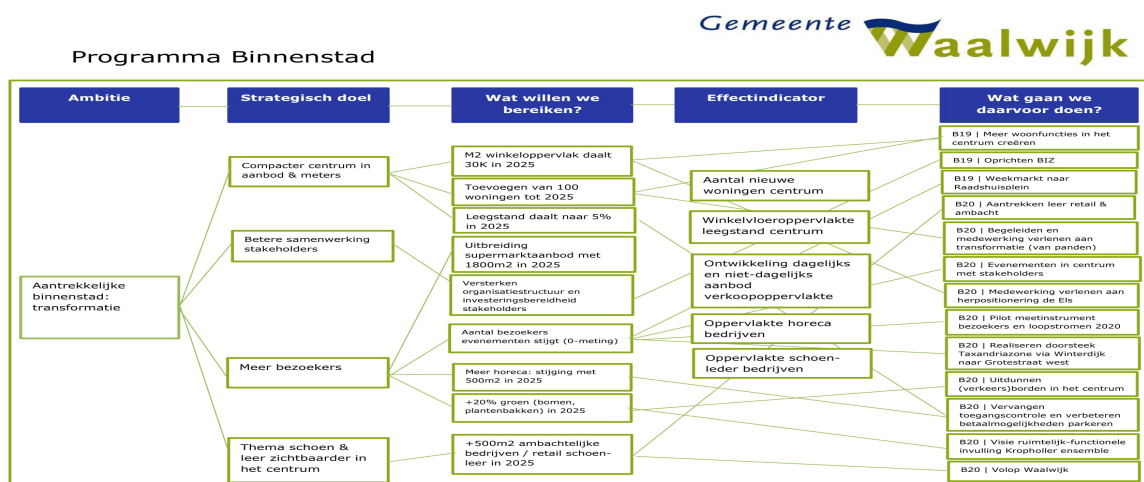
Gemeente Waalwijk

Programma Binnenstad

Ambitie

Strategisch doel

Wat willen we bereiken?

Effectindicator

Wat gaan we daarvoor doen?

Aantrekkelijke binnenstad: transformatie

Compacter centrum in aanbod & meters

Betere samenwerking stakeholders

Meer bezoekers

Thema schoen & leer zichtbaarder in het centrum

M2 winkeloppervlak daalt 30K in 2025

Toevoegen van 100 woningen tot 2025

Leegstand daalt naar 5% in 2025

Uitbreiding supermarktaanbod met 1800m2 in 2025

Versterken organisatiestructuur en investeringsbereidheid stakeholders

Aantal bezoekers evenementen stijgt (0-meting)

Meer horeca: stijging met 500m2 in 2025

+20% groen (bomen, plantenbakken) in 2025

+500m2 ambachtelijke bedrijven / retail schoen-leer in 2025

Aantal nieuwe woningen centrum

Winkelvloeroppervlakte leegstand centrum

Ontwikkeling dagelijks en niet-dagelijks aanbod verkoopoppervlakte

Oppervlakte horeca bedrijven

Oppervlakte schoen-leder bedrijven

B19 | Meer woonfuncties in het centrum creëren

B19 | Oprichten BIZ

B19 | Weekmarkt naar Raadshuisplein

B20 | Aantrekken leer retail & ambacht

B20 | Begeleiden en medewerking verlenen aan transformatie (van panden)

B20 | Evenementen in centrum met stakeholders

B20 | Medewerking verlenen aan herpositionering de Els

B20 | Pilot meetinstrument bezoekers en loopstromen 2020

B20 | Realiseren doorsteek Taxandriazone via Winterdijk naar Grotestraat west

B20 | Uitdunnen (verkeers)borden in het centrum

B20 | Vervangen toegangscontrole en verbeteren betaalmogelijkheden parkeren

B20 | Visie ruimtelijk-functionele invulling Kropholler ensemble

B20 | Volop Waalwijk